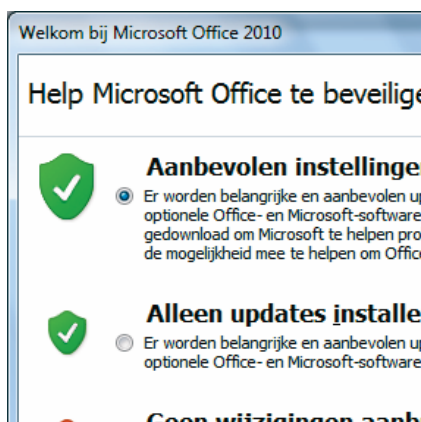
Welkom bij Microsoft Office 2010

Help Microsoft Office te beveilige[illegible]

Aanbevolen instellinge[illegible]

Er worden belangrijke en aanbevolen up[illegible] optionele Office- en Microsoft-software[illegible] gedownload om Microsoft te helpen pro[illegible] de mogelijkheid mee te helpen om Offic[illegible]

Alleen updates installe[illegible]

Er worden belangrijke en aanbevolen up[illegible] optionele Office- en Microsoft-software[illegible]

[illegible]